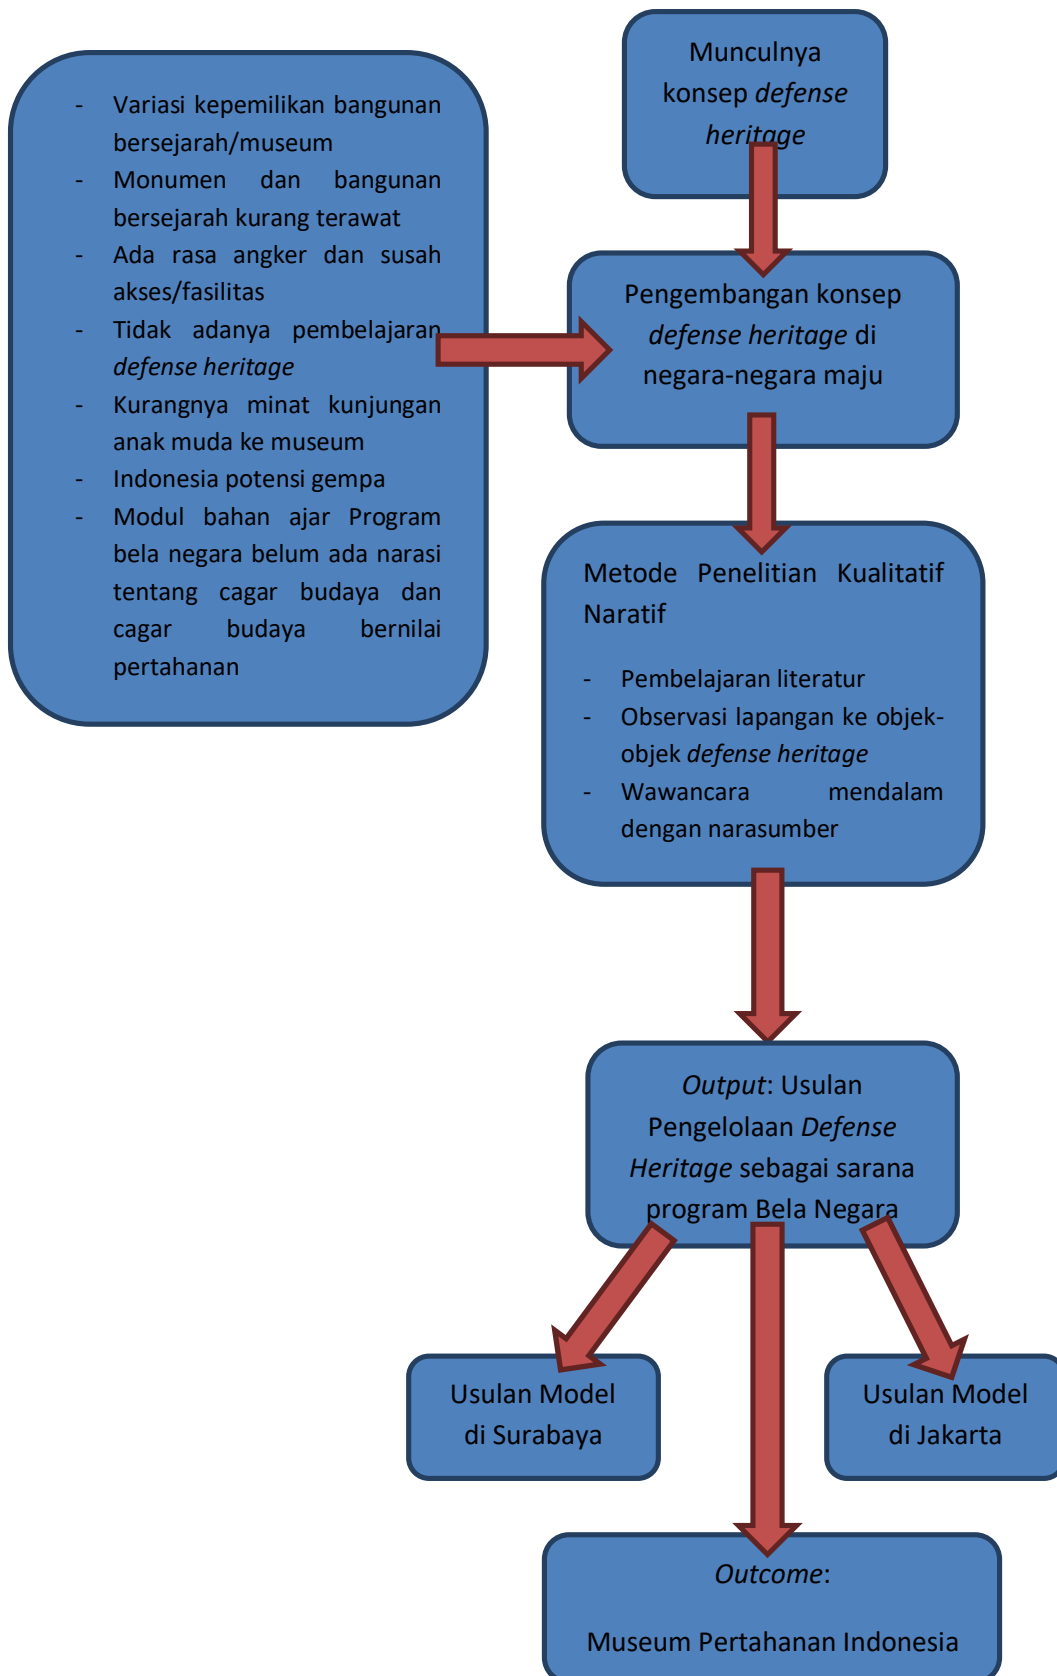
Munculnya konsep *defense heritage*

- Variasi kepemilikan bangunan bersejarah/museum
- Monumen dan bangunan bersejarah kurang terawat
- Ada rasa angker dan susah akses/fasilitas
- Tidak adanya pembelajaran *defense heritage*
- Kurangnya minat kunjungan anak muda ke museum
- Indonesia potensi gempa
- Modul bahan ajar Program bela negara belum ada narasi tentang cagar budaya dan cagar budaya bernilai pertahanan

Pengembangan konsep *defense heritage* di negara-negara maju

Metode Penelitian Kualitatif Naratif

- Pembelajaran literatur
- Observasi lapangan ke objek-objek *defense heritage*
- Wawancara mendalam dengan narasumber

*Output*: Usulan Pengelolaan *Defense Heritage* sebagai sarana program Bela Negara

Usulan Model di Surabaya

Usulan Model di Jakarta

*Outcome*:

Museum Pertahanan Indonesia